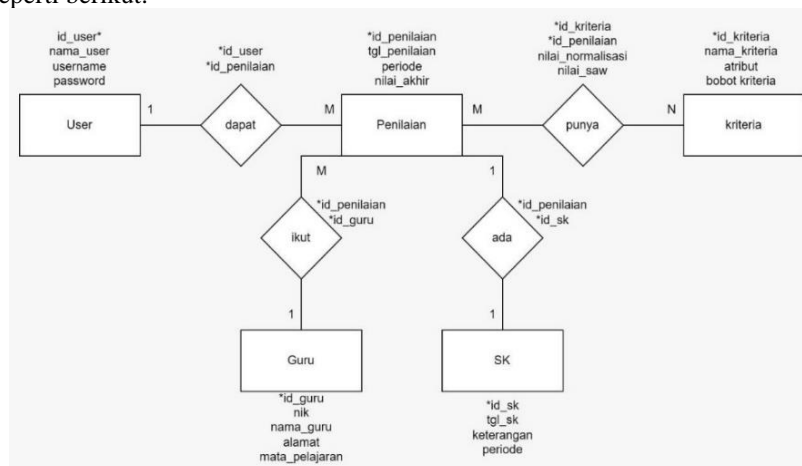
eperti berikut.

id_user*
nama_user
username
password

User

1

*id_user
*id_penilaian

dapat

M

*id_penilaian
tgl_penilaian
periode
nilai_akhir

Penilaian

M

*id_kriteria
*id_penilaian
nilai_normalisasi
nilai_saw

punya

N

*id_kriteria
nama_kriteria
atribut
bobot kriteria

kriteria

M

*id_penilaian
*id_guru

ikut

1

Guru

*id_guru
nik
nama_guru
alamat
mata_pelajaran

1

*id_penilaian
*id_sk

ada

1

SK

*id_sk
tgl_sk
keterangan
periode